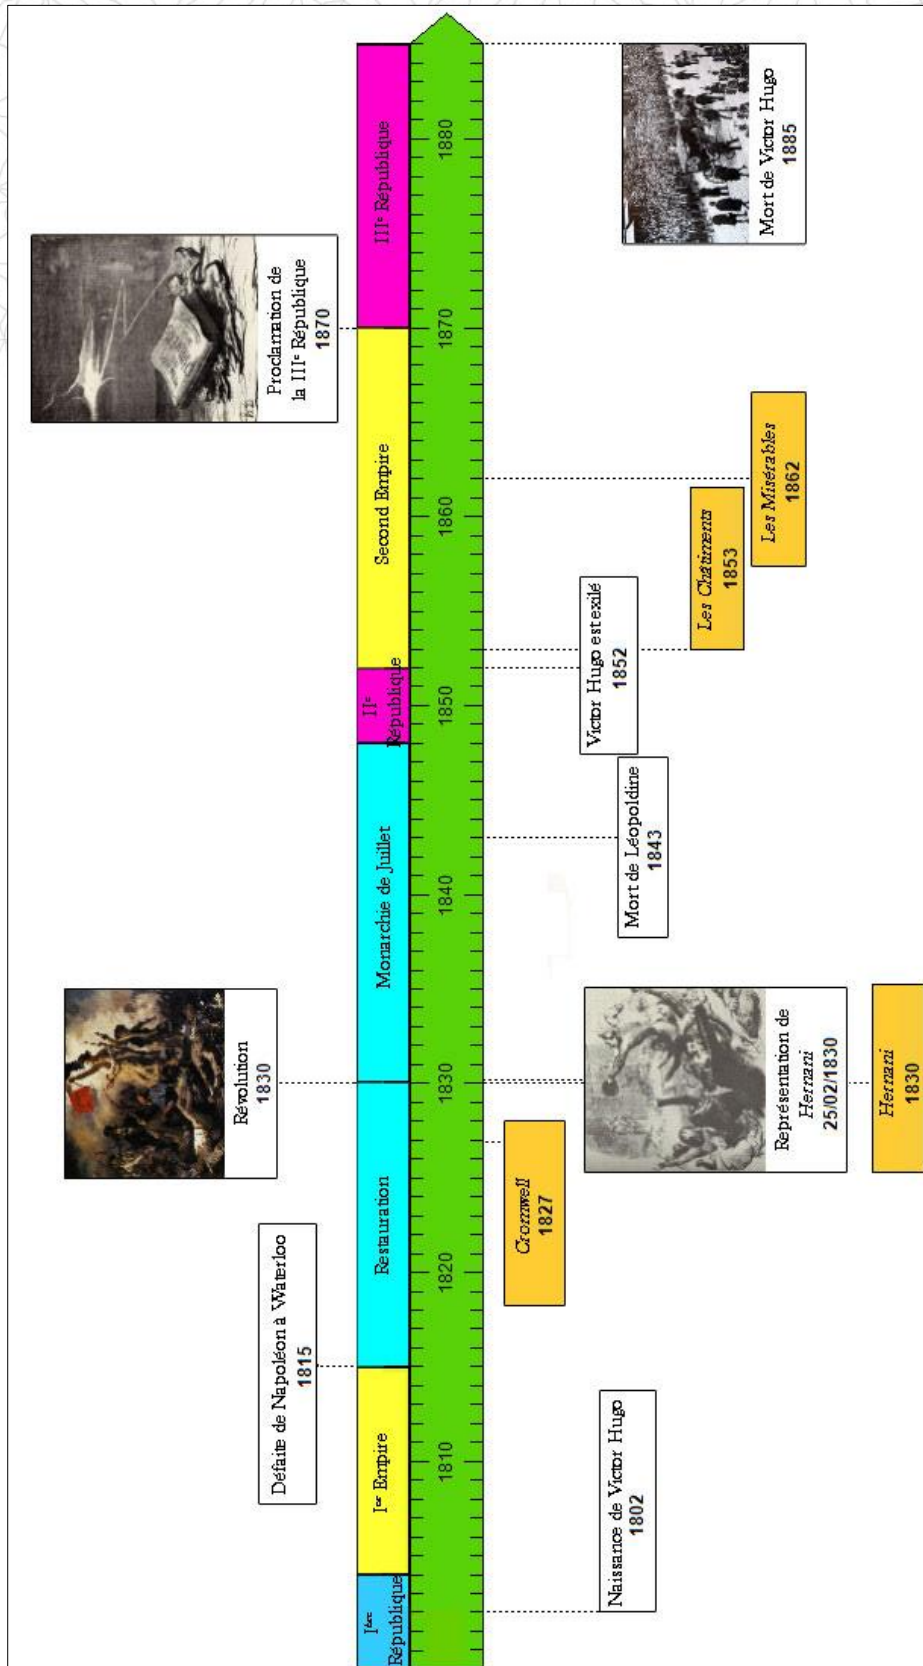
I$^{ère}$ République

I$^{er}$ Empire

Restauration

Monarchie de Juillet

II$^{e}$ République

Second Empire

III$^{e}$ République

1810

1820

1830

1840

1850

1860

1870

1880

Défaite de Napoléon à Waterloo
1815

Révolution
1830

Proclamation de la III$^{e}$ République
1870

Naissance de Victor Hugo
1802

*Cromwell*
1827

Représentation de *Hernani*
25/02/1830

*Hernani*
1830

Mort de Léopoldine
1843

Victor Hugo est exilé
1852

*Les Châtiments*
1853

*Les Misérables*
1862

Mort de Victor Hugo
1885